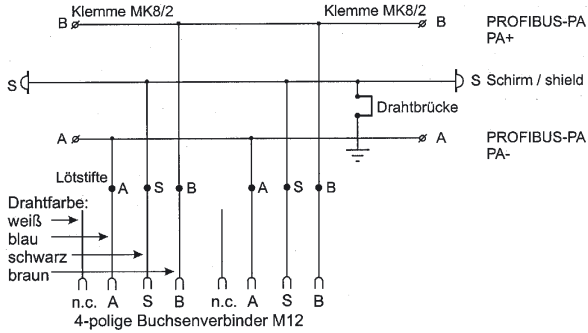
Klemme MK8/2
Klemme MK8/2
B
B
PROFIBUS-PA
PA+
S
S Schirm / shield
Drahtbrücke
A
A
PROFIBUS-PA
PA-
Lötstifte
A
S
B
A
S
B
Drahtfarbe:
weiß
blau
schwarz
braun
n.c.
A
S
B
n.c.
A
S
B
4-polige Buchsenverbinder M12